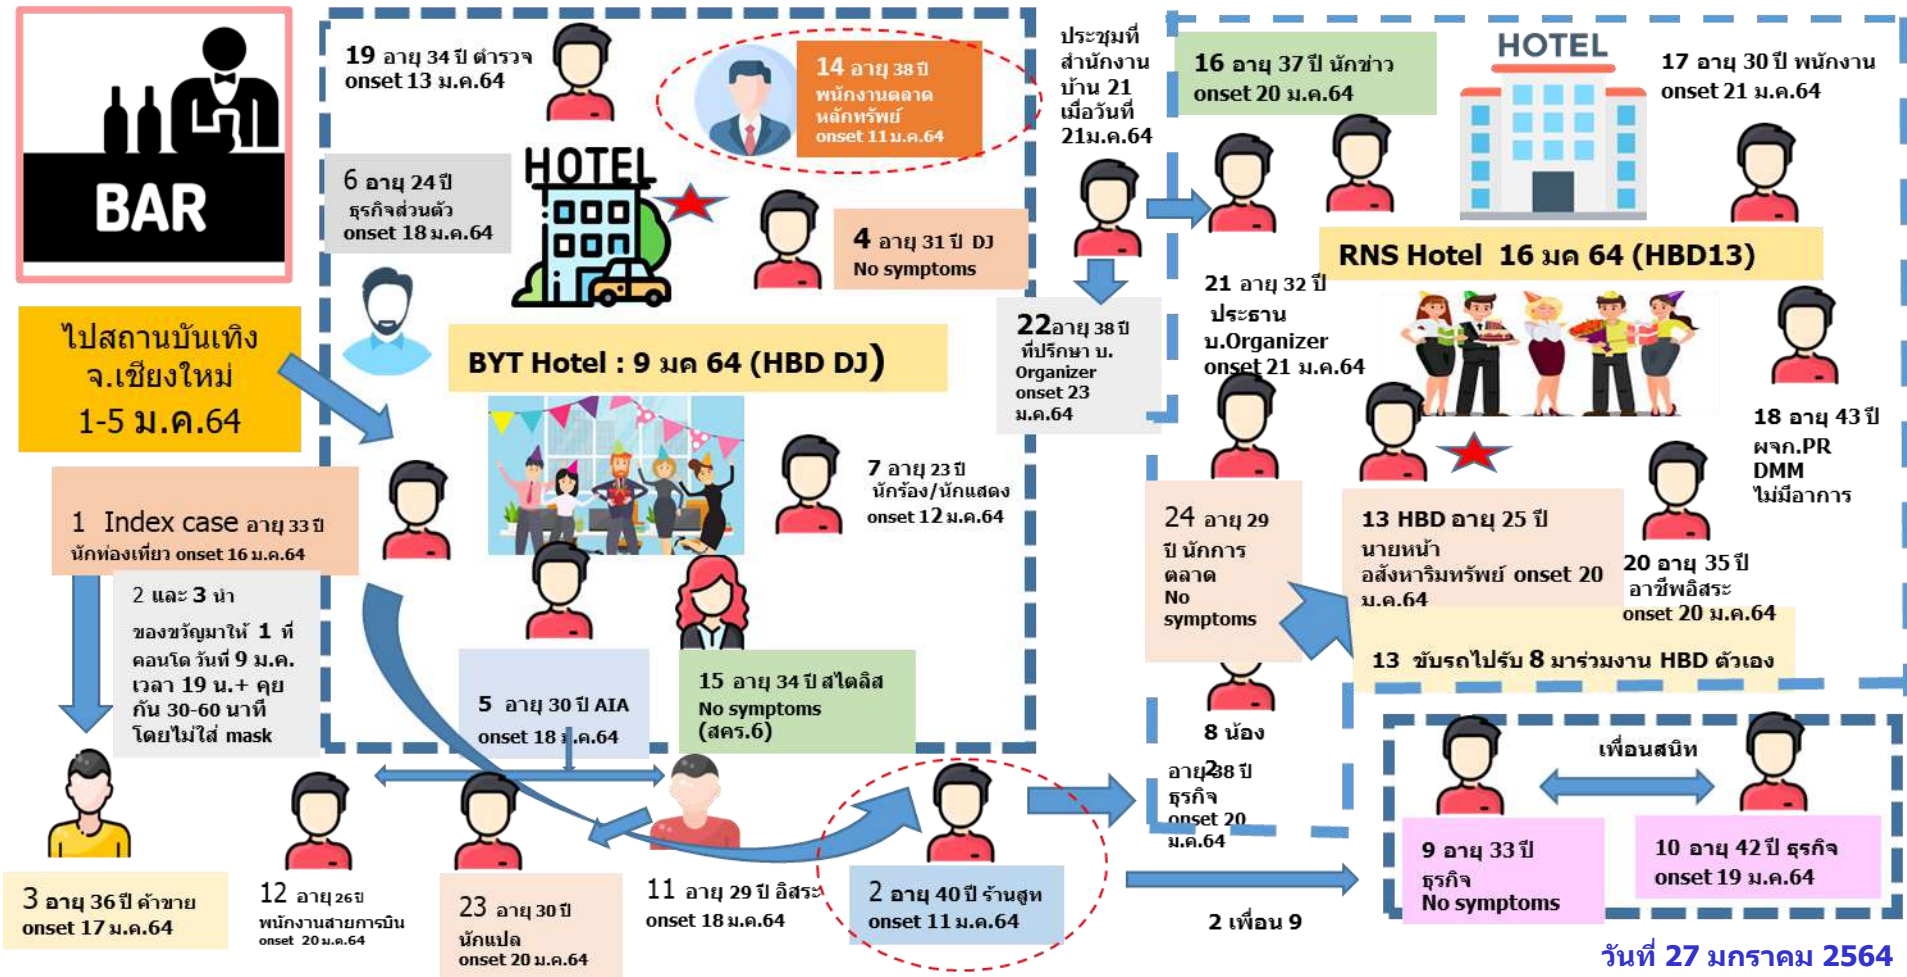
BAR

ไปสถานบันเทิง จ.เชียงใหม่ 1-5 ม.ค.64

1 Index case อายุ 33 ปี นักท่องเที่ยว onset 16 ม.ค.64

2 และ 3 นำ ของขวัญมาให้ 1 ที่ คอนโด วันที่ 9 ม.ค. เวลา 19 น.+ คุย กัน 30-60 นาที โดยไม่ใส่ mask

3 อายุ 36 ปี ค้าขาย onset 17 ม.ค.64

12 อายุ 26ปี พนักงานสายการบิน onset 20 ม.ค.64

23 อายุ 30 ปี นักแปล onset 20 ม.ค.64

11 อายุ 29 ปี อิสระ onset 18 ม.ค.64

2 อายุ 40 ปี ร้านสูท onset 11 ม.ค.64

19 อายุ 34 ปี ตำรวจ onset 13 ม.ค.64

14 อายุ 38 ปี พนักงานตลาดหลักทรัพย์ onset 11 ม.ค.64

6 อายุ 24 ปี ธุรกิจส่วนตัว onset 18 ม.ค.64

HOTEL

4 อายุ 31 ปี DJ No symptoms

BYT Hotel : 9 มค 64 (HBD DJ)

7 อายุ 23 ปี นักร้อง/นักแสดง onset 12 ม.ค.64

5 อายุ 30 ปี AIA onset 18 ม.ค.64

15 อายุ 34 ปี สไตลิส No symptoms (สคร.6)

ประชุมที่ สำนักงาน บ้าน 21 เมื่อวันที่ 21ม.ค.64

22อายุ 38 ปี ที่ปรึกษา บ. Organizer onset 23 ม.ค.64

16 อายุ 37 ปี นักข่าว onset 20 ม.ค.64

HOTEL

17 อายุ 30 ปี พนักงาน onset 21 ม.ค.64

RNS Hotel 16 มค 64 (HBD13)

21 อายุ 32 ปี ประธาน บ.Organizer onset 21 ม.ค.64

18 อายุ 43 ปี ผจก.PR DMM ไม่มีอาการ

24 อายุ 29 ปี นักการตลาด No symptoms

13 HBD อายุ 25 ปี นายหน้า อสังหาริมทรัพย์ onset 20 ม.ค.64

20 อายุ 35 ปี อาชีพอิสระ onset 20 ม.ค.64

13 ขับรถไปรับ 8 มาร่วมงาน HBD ตัวเอง

8 น้อง อายุ 28 ปี ธุรกิจ onset 20 ม.ค.64

เพื่อนสนิท

9 อายุ 33 ปี ธุรกิจ No symptoms

10 อายุ 42 ปี ธุรกิจ onset 19 ม.ค.64

2 เพื่อน 9

วันที่ 27 มกราคม 2564